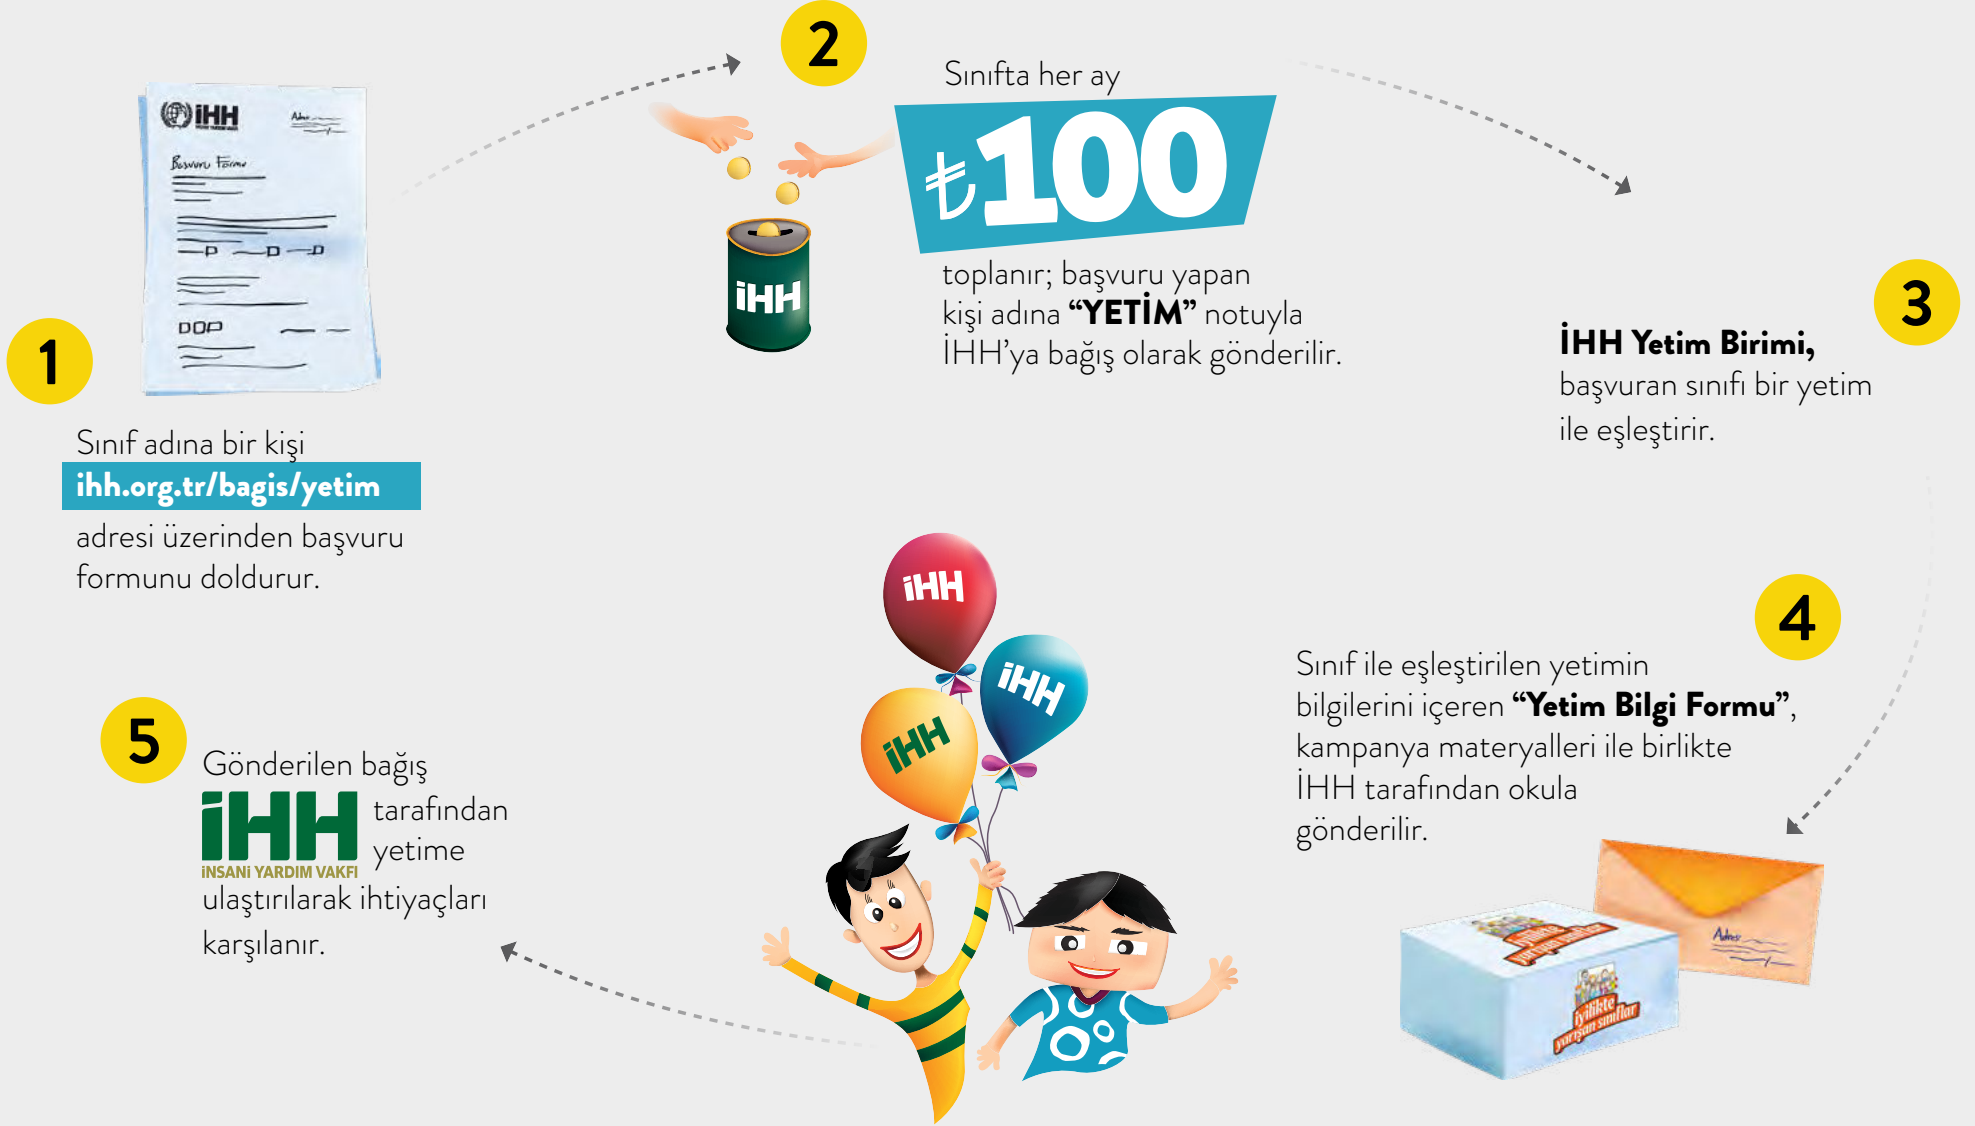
iHH

Başvuru Formu

1

Sınıf adına bir kişi

ihh.org.tr/bagis/yetim

adresi üzerinden başvuru formunu doldurur.

2

iHH

Sınıfta her ay

₺100

toplanır; başvuru yapan kişi adına **“YETİM”** notuyla İHH’ya bağış olarak gönderilir.

3

**İHH Yetim Birimi,** başvuran sınıfı bir yetim ile eşleştirir.

4

Sınıf ile eşleştirilen yetimin bilgilerini içeren **“Yetim Bilgi Formu”**, kampanya materyalleri ile birlikte İHH tarafından okula gönderilir.

iyilikte yarışan sınıflar

5

Gönderilen bağış

iHH
İNSANİ YARDIM VAKFI

tarafından yetime ulaştırılarak ihtiyaçları karşılanır.

iHH

iHH

iHH